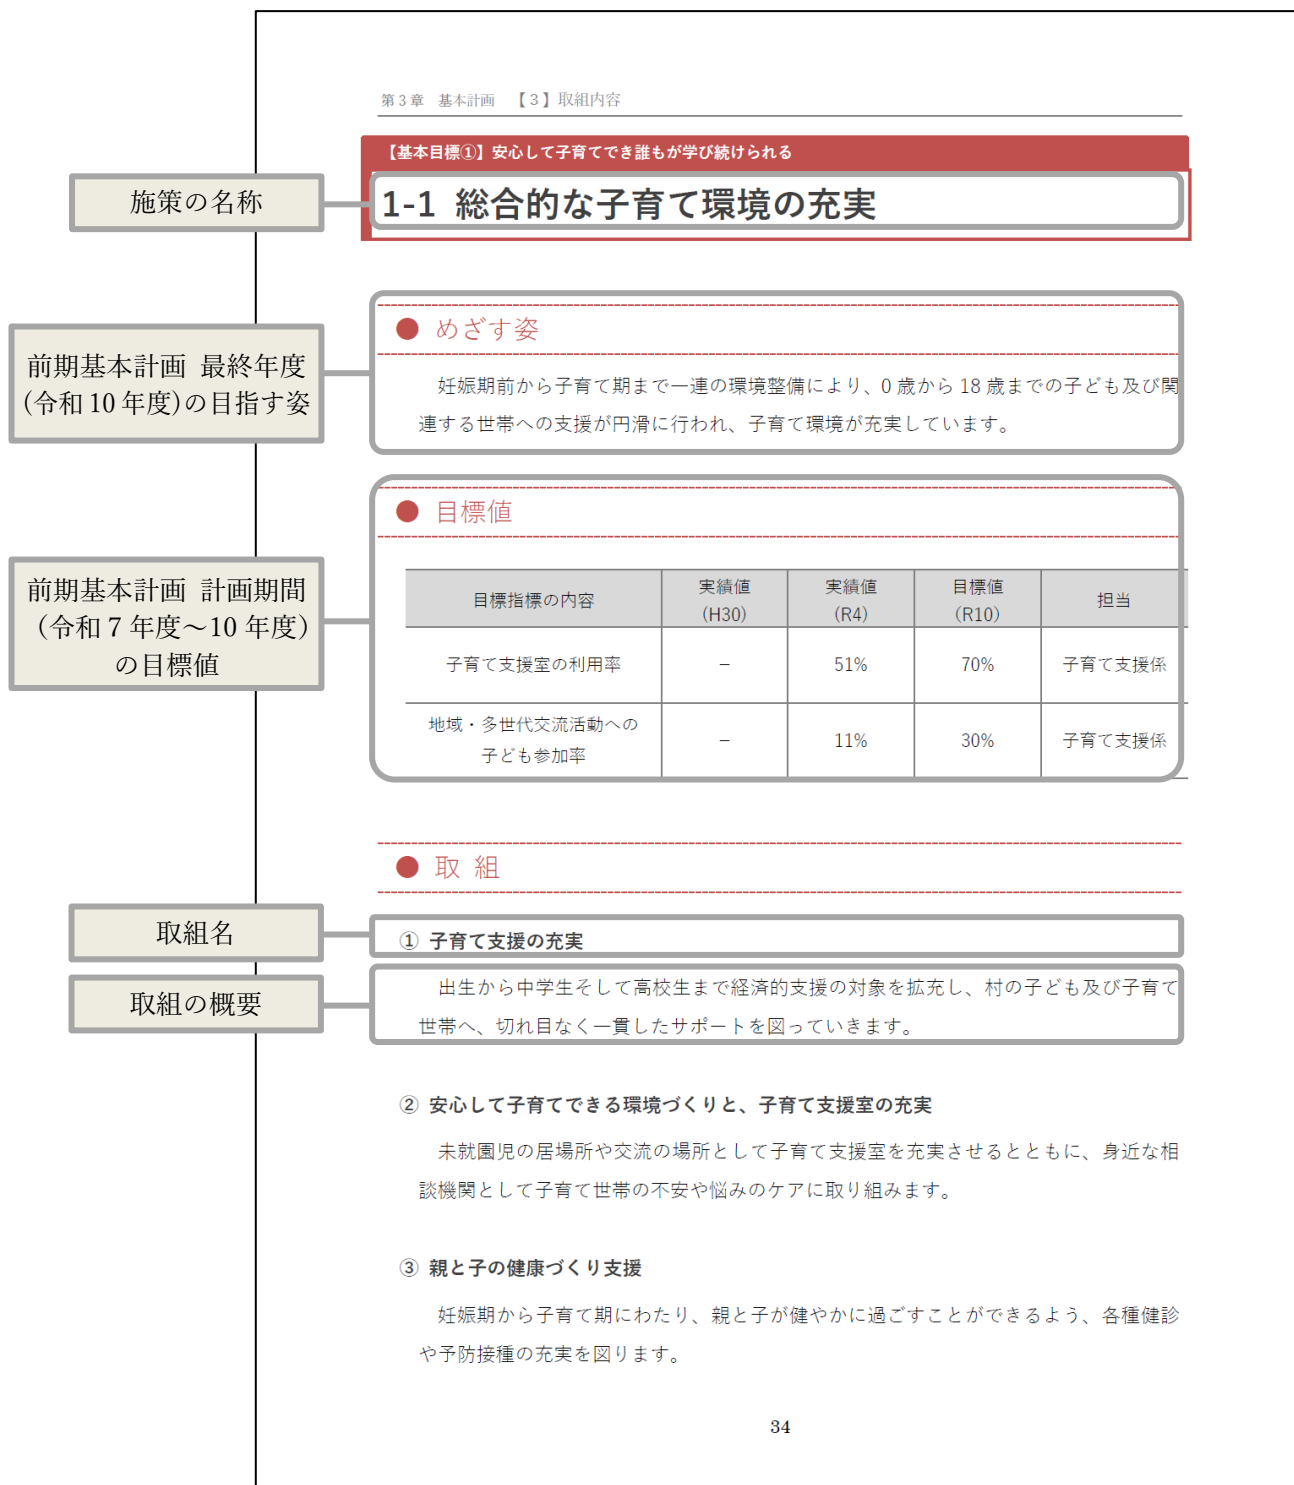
第３章　基本計画　【３】取組内容

【基本目標①】安心して子育てでき誰もが学び続けられる

施策の名称

1-1 総合的な子育て環境の充実

前期基本計画 最終年度（令和 10 年度）の目指す姿

● めざす姿

妊娠期前から子育て期まで一連の環境整備により、0 歳から 18 歳までの子ども及び関連する世帯への支援が円滑に行われ、子育て環境が充実しています。

前期基本計画 計画期間（令和 7 年度～10 年度）の目標値

● 目標値

| 目標指標の内容 | 実績値（H30） | 実績値（R4） | 目標値（R10） | 担当 |
|---|---|---|---|---|
| 子育て支援室の利用率 | － | 51% | 70% | 子育て支援係 |
| 地域・多世代交流活動への子ども参加率 | － | 11% | 30% | 子育て支援係 |

● 取 組

取組名

① 子育て支援の充実

取組の概要

出生から中学生そして高校生まで経済的支援の対象を拡充し、村の子ども及び子育て世帯へ、切れ目なく一貫したサポートを図っていきます。

② 安心して子育てできる環境づくりと、子育て支援室の充実

未就園児の居場所や交流の場所として子育て支援室を充実させるとともに、身近な相談機関として子育て世帯の不安や悩みのケアに取り組みます。

③ 親と子の健康づくり支援

妊娠期から子育て期にわたり、親と子が健やかに過ごすことができるよう、各種健診や予防接種の充実を図ります。

34